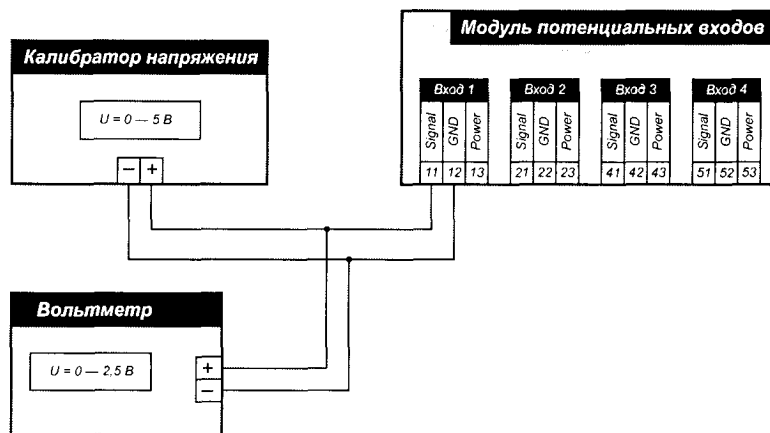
Модуль потенциальных входов

Калибратор напряжения

U = 0 — 5 В

− +

Вход 1
Signal GND Power
11 12 13

Вход 2
Signal GND Power
21 22 23

Вход 3
Signal GND Power
41 42 43

Вход 4
Signal GND Power
51 52 53

Вольтметр

U = 0 — 2,5 В

+
−